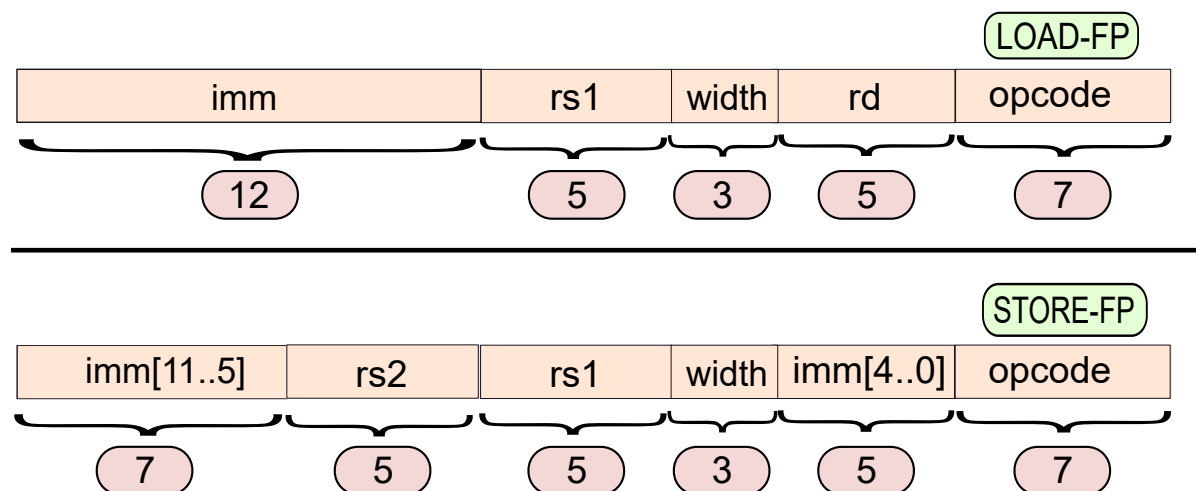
LOAD-FP

| imm | rs1 | width | rd | opcode |
|---|---|---|---|---|
| 12 | 5 | 3 | 5 | 7 |

STORE-FP

| imm[11..5] | rs2 | rs1 | width | imm[4..0] | opcode |
|---|---|---|---|---|---|
| 7 | 5 | 5 | 3 | 5 | 7 |